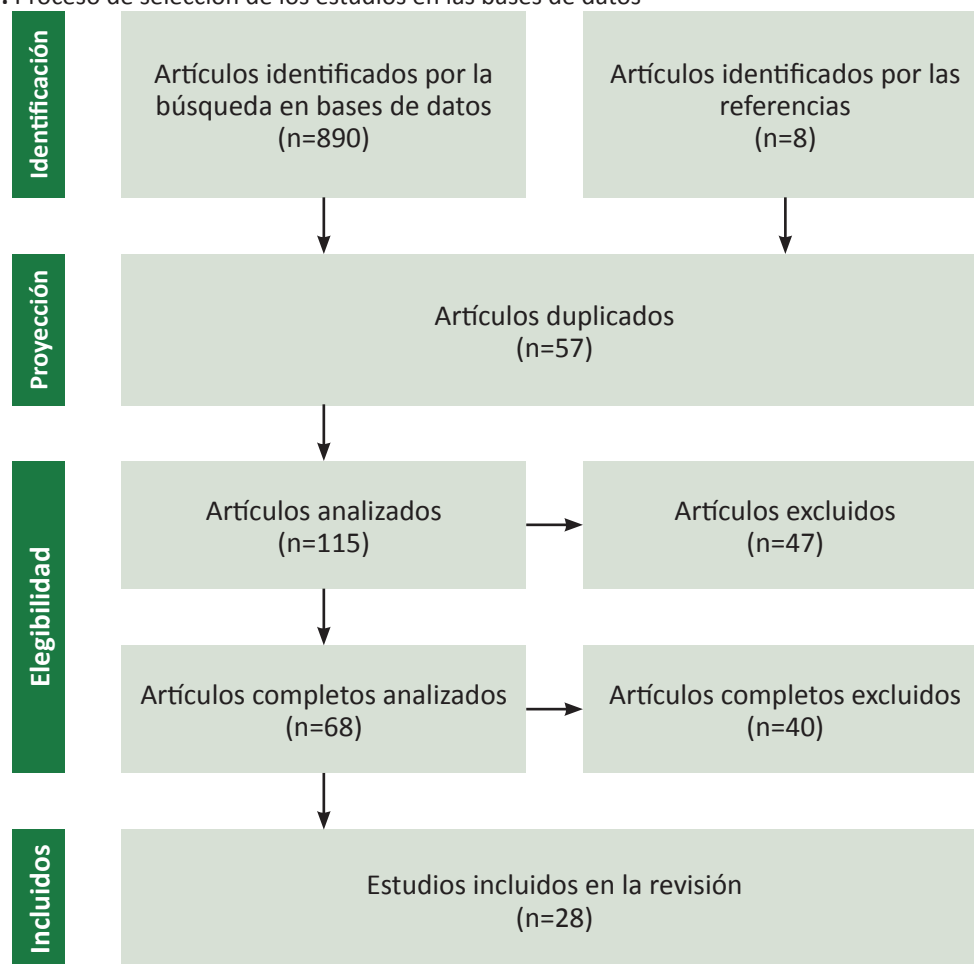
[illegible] Proceso de selección de los estudios en las bases de datos

Identificación

Artículos identificados por la búsqueda en bases de datos (n=890)

Artículos identificados por las referencias (n=8)

Proyección

Artículos duplicados (n=57)

Elegibilidad

Artículos analizados (n=115)

Artículos excluidos (n=47)

Artículos completos analizados (n=68)

Artículos completos excluidos (n=40)

Incluidos

Estudios incluidos en la revisión (n=28)